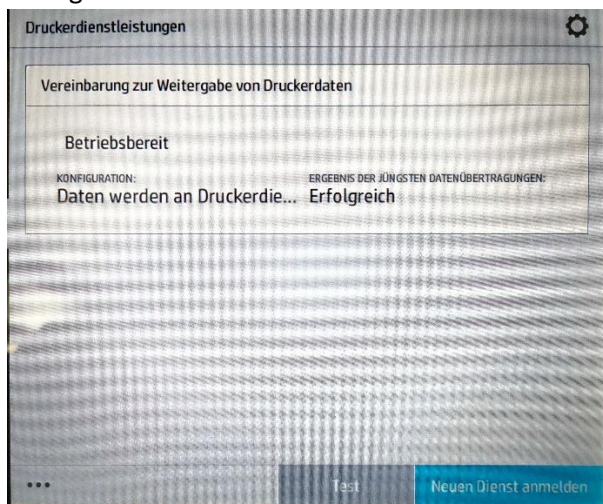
Druckerdienstleistungen

Vereinbarung zur Weitergabe von Druckerdaten

Betriebsbereit

KONFIGURATION:
Daten werden an Druckerdie...

ERGEBNIS DER JÜNGSTEN DATENÜBERTRAGUNGEN:
Erfolgreich

...

Test

Neuen Dienst anmelden